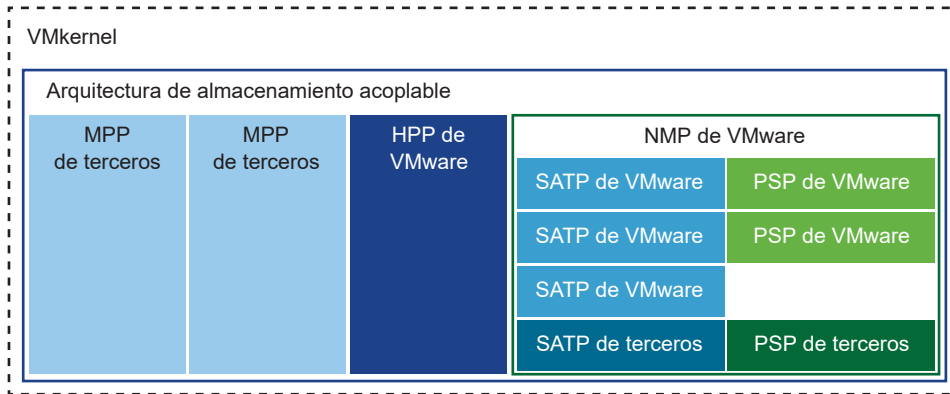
VMkernel

Arquitectura de almacenamiento acoplable

MPP de terceros

MPP de terceros

HPP de VMware

NMP de VMware

SATP de VMware

PSP de VMware

SATP de VMware

PSP de VMware

SATP de VMware

SATP de terceros

PSP de terceros